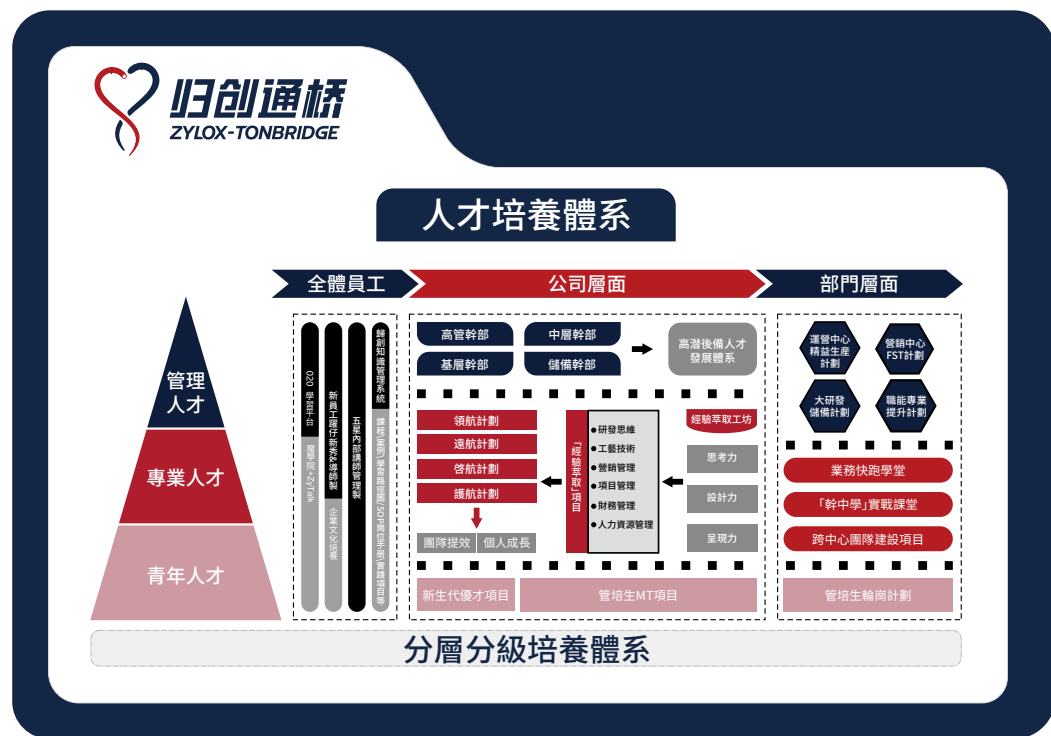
归创通桥
ZYLOX-TONBRIDGE

人才培養體系

全體員工
公司層面
部門層面

管理人才
專業人才
青年人才

O2O學習平台
國際院+ZyTalk
新員工履行新秀&導師制
企業文化培養
五星內部講師管理制
鏈創知識管理系統
課程/案例/學習路徑圖/SOP/崗位手冊/實踐項目等

高管幹部
中層幹部
基層幹部
儲備幹部
高潛後備人才發展體系

領航計劃
遠航計劃
啓航計劃
護航計劃
團隊提效
個人成長

「經驗萃取」項目
●研發思維
●工藝技術
●營銷管理
●項目管理
●財務管理
●人力資源管理

經驗萃取工坊
思考力
設計力
呈現力

新生代優才項目
管培生MT項目

運營中心精益生產計劃
營銷中心FST計劃
大研發儲備計劃
職能專業提升計劃
業務快跑學堂
「幹中學」實戰課堂
跨中心團隊建設項目
管培生輪崗計劃

分層分級培養體系